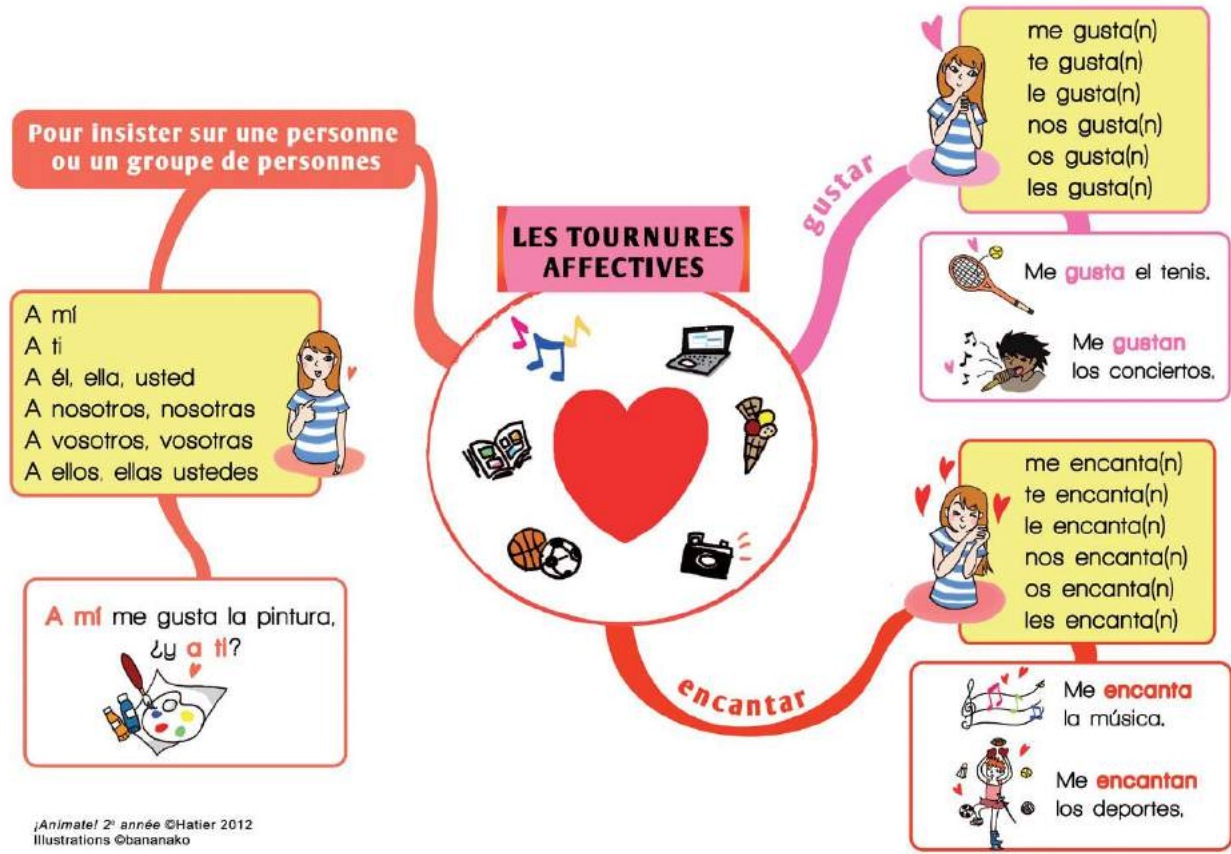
LES TOURNURES AFFECTIVES

Pour insister sur une personne ou un groupe de personnes

A mí
A ti
A él, ella, usted
A nosotros, nosotras
A vosotros, vosotras
A ellos, ellas ustedes

A mí me gusta la pintura, ¿y a ti?

gustar

me gusta(n)
te gusta(n)
le gusta(n)
nos gusta(n)
os gusta(n)
les gusta(n)

Me gusta el tenis.

Me gustan los conciertos.

encantar

me encanta(n)
te encanta(n)
le encanta(n)
nos encanta(n)
os encanta(n)
les encanta(n)

Me encanta la música.

Me encantan los deportes.

¡Anímate! 2ᵉ année ©Hatier 2012
Illustrations ©bananako